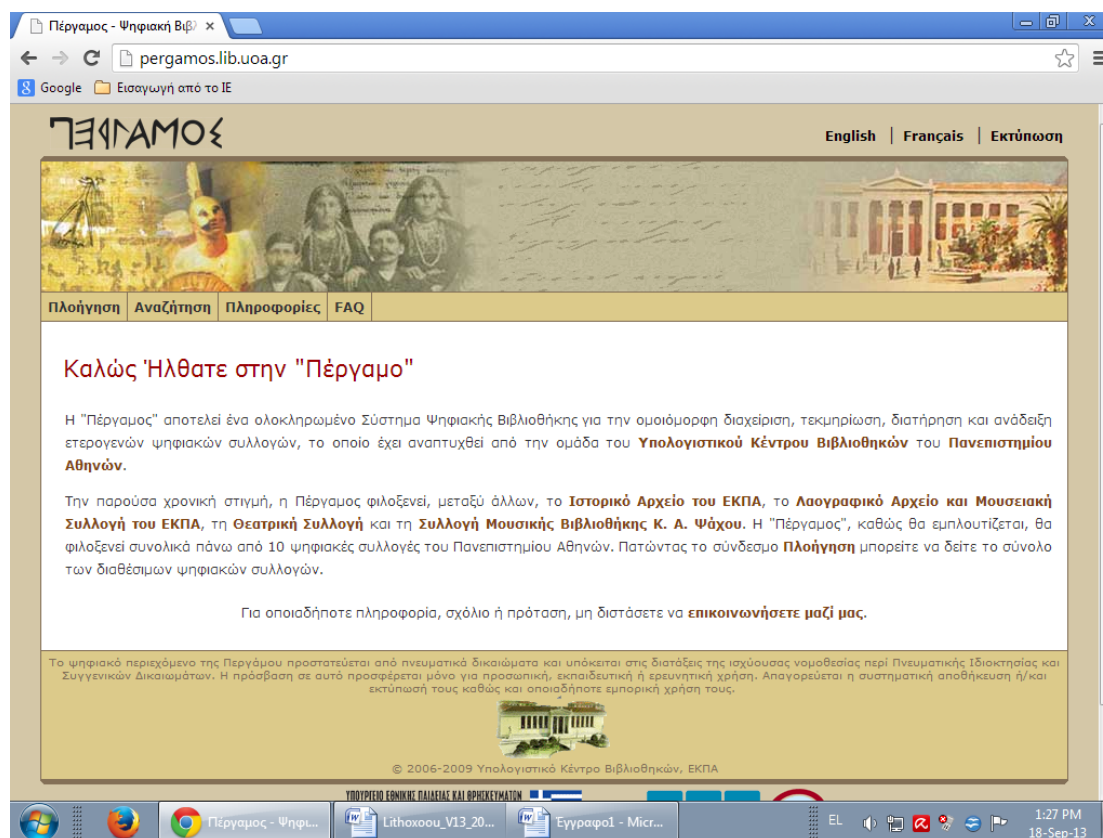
Πέργαμος - Ψηφιακή Βιβλ ×

pergamos.lib.uoa.gr

Google  Εισαγωγή από το IE

ΠΕΡΓΑΜΟΣ

English | Français | Εκτύπωση

Πλοήγηση | Αναζήτηση | Πληροφορίες | FAQ

Καλώς Ήλθατε στην "Πέργαμο"

Η "Πέργαμος" αποτελεί ένα ολοκληρωμένο Σύστημα Ψηφιακής Βιβλιοθήκης για την ομοιόμορφη διαχείριση, τεκμηρίωση, διατήρηση και ανάδειξη ετερογενών ψηφιακών συλλογών, το οποίο έχει αναπτυχθεί από την ομάδα του Υπολογιστικού Κέντρου Βιβλιοθηκών του Πανεπιστημίου Αθηνών.

Την παρούσα χρονική στιγμή, η Πέργαμος φιλοξενεί, μεταξύ άλλων, το Ιστορικό Αρχείο του ΕΚΠΑ, το Λαογραφικό Αρχείο και Μουσειακή Συλλογή του ΕΚΠΑ, τη Θεατρική Συλλογή και τη Συλλογή Μουσικής Βιβλιοθήκης Κ. Α. Ψάχου. Η "Πέργαμος", καθώς θα εμπλουτίζεται, θα φιλοξενεί συνολικά πάνω από 10 ψηφιακές συλλογές του Πανεπιστημίου Αθηνών. Πατώντας το σύνδεσμο Πλοήγηση μπορείτε να δείτε το σύνολο των διαθέσιμων ψηφιακών συλλογών.

Για οποιαδήποτε πληροφορία, σχόλιο ή πρόταση, μη διστάσετε να επικοινωνήσετε μαζί μας.

Το ψηφιακό περιεχόμενο της Περγάμου προστατεύεται από πνευματικά δικαιώματα και υπόκειται στις διατάξεις της ισχύουσας νομοθεσίας περί Πνευματικής Ιδιοκτησίας και Συγγενικών Δικαιωμάτων. Η πρόσβαση σε αυτό προσφέρεται μόνο για προσωπική, εκπαιδευτική ή ερευνητική χρήση. Απαγορεύεται η συστηματική αποθήκευση ή/και εκτύπωσή τους καθώς και οποιαδήποτε εμπορική χρήση τους.

© 2006-2009 Υπολογιστικό Κέντρο Βιβλιοθηκών, ΕΚΠΑ

ΥΠΟΥΡΓΕΙΟ ΕΘΝΙΚΗΣ ΠΑΙΔΕΙΑΣ ΚΑΙ ΘΡΗΣΚΕΥΜΑΤΩΝ

Πέργαμος - Ψηφι... | Lithoxoou_V13_20... | Έγγραφο1 - Micr... | EL | 1:27 PM 18-Sep-13